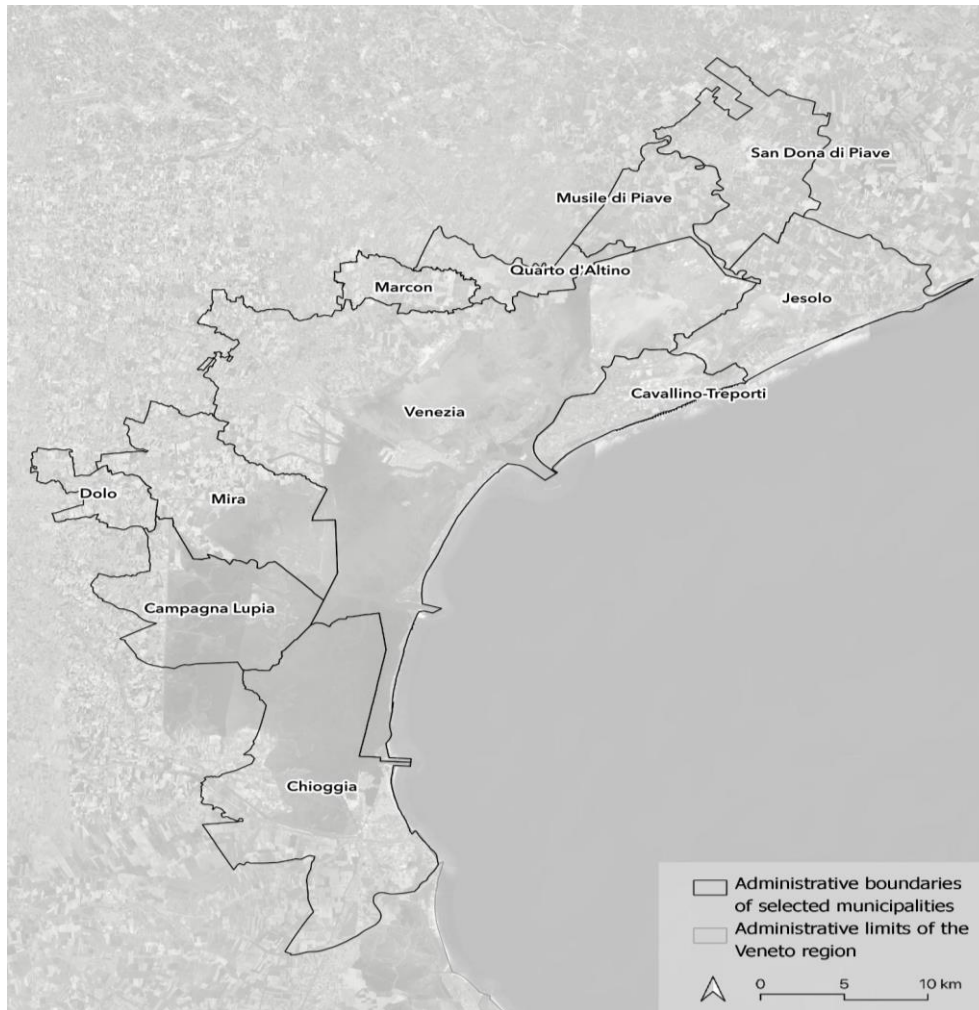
San Dona di Piave
Musile di Piave
Quarto d'Altino
Marcon
Jesolo
Cavallino-Treporti
Venezia
Dolo
Mira
Campagna Lupia
Chioggia

Administrative boundaries of selected municipalities
Administrative limits of the Veneto region

0 5 10 km